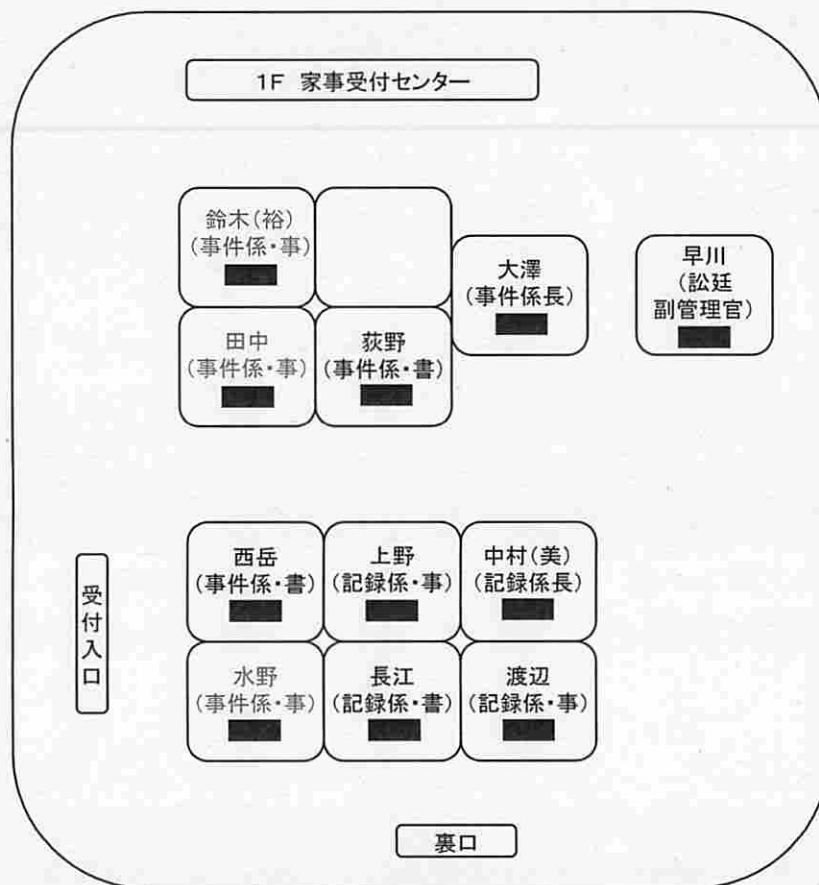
1F 家事受付センター

鈴木(裕)
(事件係・事)

大澤
(事件係長)

早川
(訟廷
副管理官)

田中
(事件係・事)

荻野
(事件係・書)

受付入口

西岳
(事件係・書)

上野
(記録係・事)

中村(美)
(記録係長)

水野
(事件係・事)

長江
(記録係・書)

渡辺
(記録係・事)

裏口